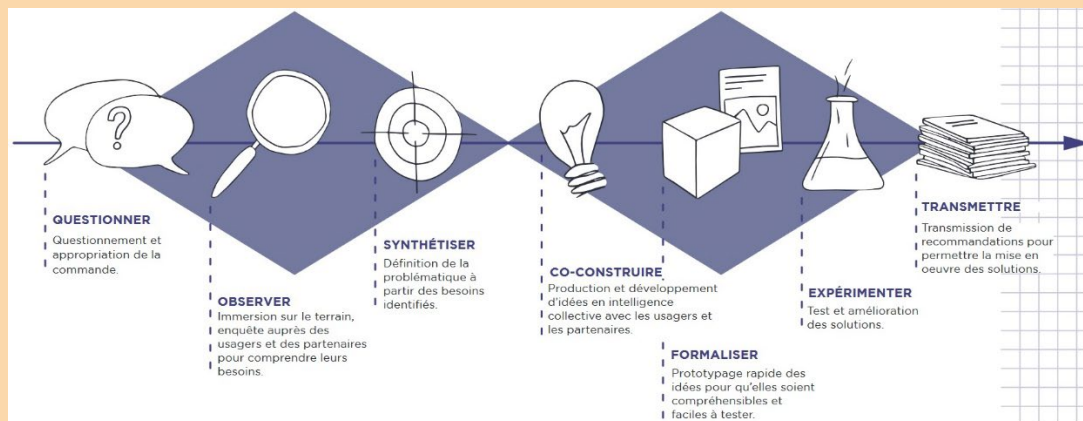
QUESTIONNER
Questionnement et appropriation de la commande.

OBSERVER
Immersion sur le terrain, enquête auprès des usagers et des partenaires pour comprendre leurs besoins.

SYNTHÉTISER
Définition de la problématique à partir des besoins identifiés.

CO-CONSTRUIRE
Production et développement d'idées en intelligence collective avec les usagers et les partenaires.

FORMALISER
Prototypage rapide des idées pour qu'elles soient compréhensibles et faciles à tester.

EXPÉRIMENTER
Test et amélioration des solutions.

TRANSMETTRE
Transmission de recommandations pour permettre la mise en oeuvre des solutions.